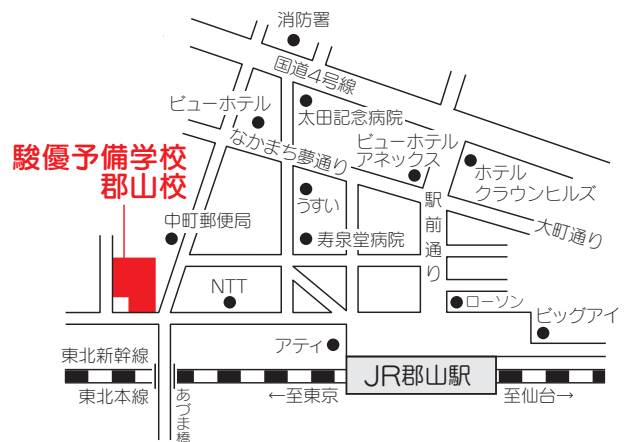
駿優予備学校
郡山校

消防署
国道4号線
ビューホテル
太田記念病院
なかまち夢通り
ビューホテル
アネックス
ホテル
クラウンヒルズ
駅
前
通
り
大町通り
うすい
寿泉堂病院
中町郵便局
NTT
ローソン
ビッグアイ
アティ
東北新幹線
東北本線
JR郡山駅
←至東京
至仙台→
あづま橋